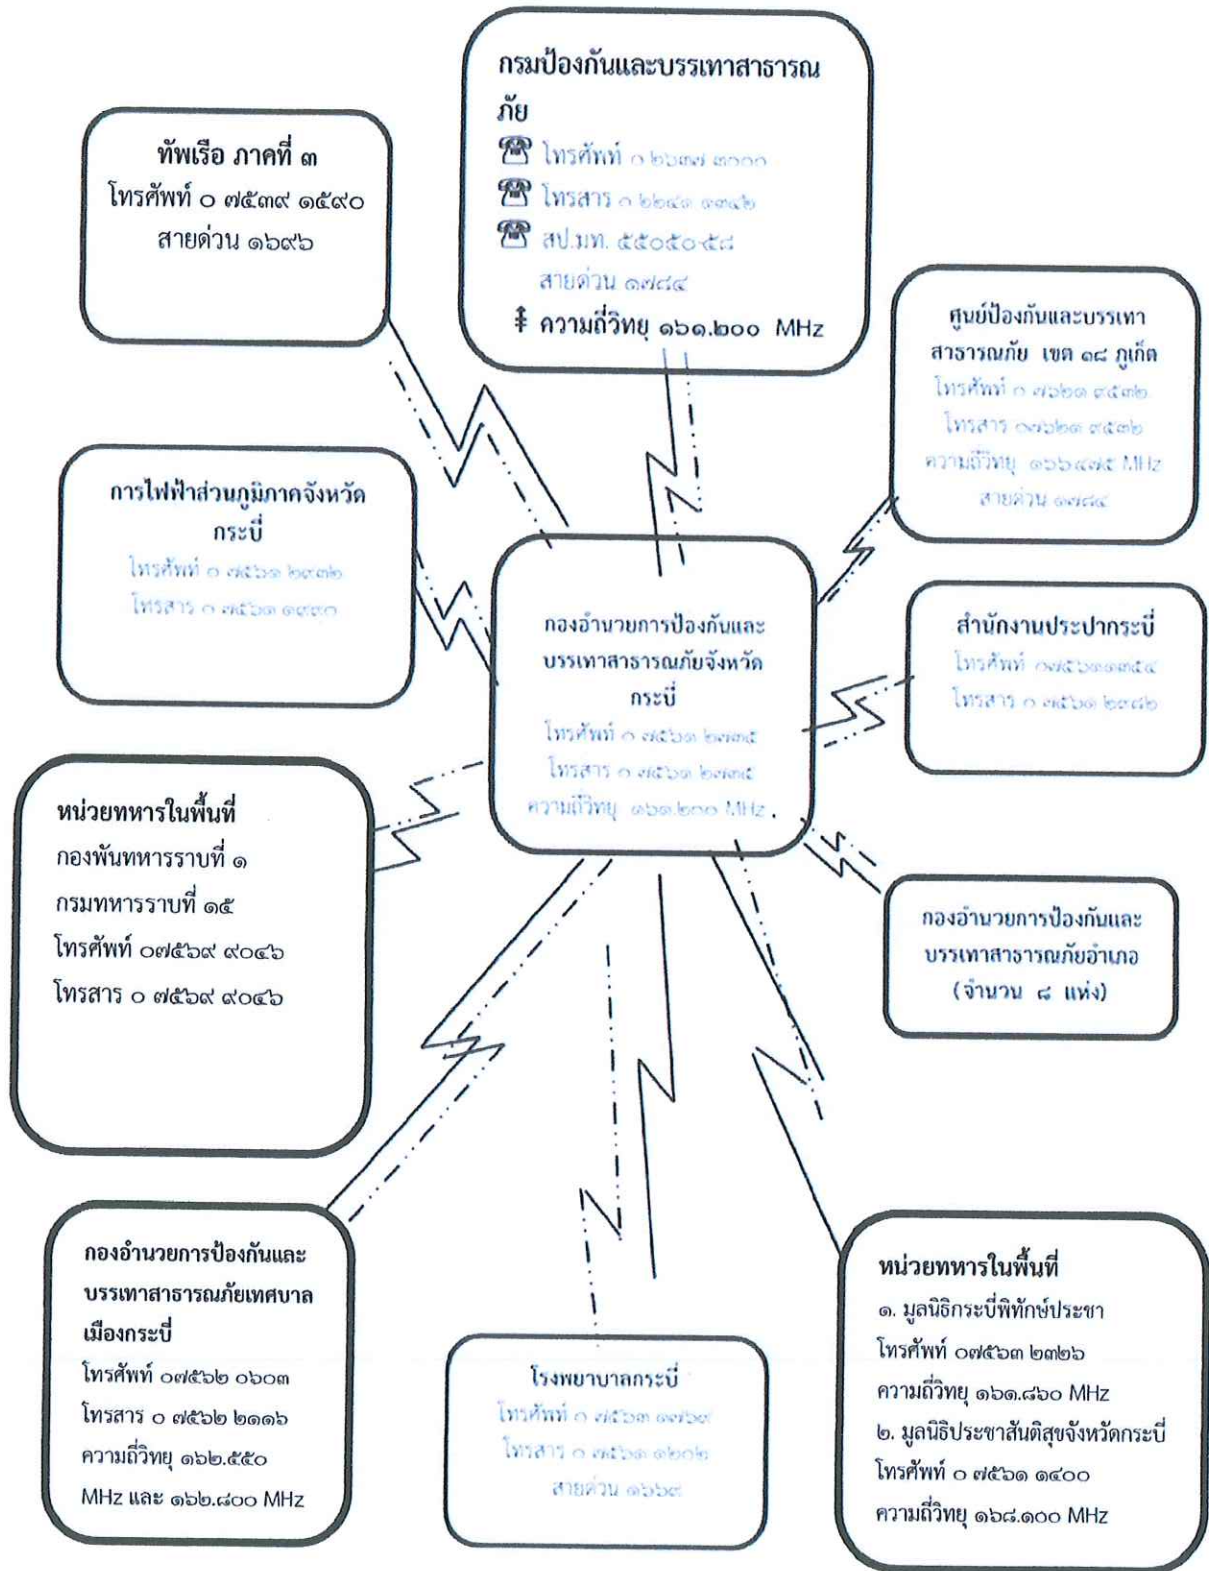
กรมป้องกันและบรรเทาสาธารณภัย
☎ โทรศัพท์ ๐ ๒๖๓๗ ๓๐๐๐
☎ โทรสาร ๐ ๒๒๔๓ ๒๒๐๒
☎ สป.มท. ๕๕๐๕๐๔๘
สายด่วน ๑๗๘๔
ความถี่วิทยุ ๑๖๑.๒๐๐ MHz

ทัพเรือ ภาคที่ ๓
โทรศัพท์ ๐ ๗๕๓๙ ๑๕๙๐
สายด่วน ๑๖๙๖

ศูนย์ป้องกันและบรรเทาสาธารณภัย เขต ๑๘ ภูเก็ต
โทรศัพท์ ๐ ๗๖๒๑ ๗๕๓๒
โทรสาร ๐๗๖๒๑ ๗๕๓๒
ความถี่วิทยุ ๑๖๖.๗๗๕ MHz
สายด่วน ๑๗๘๔

การไฟฟ้าส่วนภูมิภาคจังหวัดกระบี่
โทรศัพท์ ๐ ๗๕๖๑ ๒๓๒๒
โทรสาร ๐ ๗๕๖๓ ๑๑๑๐

กองอำนวยการป้องกันและบรรเทาสาธารณภัยจังหวัดกระบี่
โทรศัพท์ ๐ ๗๕๖๓ ๒๑๗๕
โทรสาร ๐ ๗๕๖๓ ๒๑๗๕
ความถี่วิทยุ ๑๖๑.๒๐๐ MHz

สำนักงานประปากระบี่
โทรศัพท์ ๐๗๕๖๑๑๓๕๔
โทรสาร ๐ ๗๕๖๑ ๒๓๗๖

หน่วยทหารในพื้นที่
กองพันทหารราบที่ ๑
กรมทหารราบที่ ๑๕
โทรศัพท์ ๐๗๕๖๙ ๙๐๔๖
โทรสาร ๐ ๗๕๖๙ ๙๐๔๖

กองอำนวยการป้องกันและบรรเทาสาธารณภัยอำเภอ (จำนวน ๘ แห่ง)

กองอำนวยการป้องกันและบรรเทาสาธารณภัยเทศบาลเมืองกระบี่
โทรศัพท์ ๐๗๕๖๒ ๐๖๐๓
โทรสาร ๐ ๗๕๖๒ ๒๑๑๖
ความถี่วิทยุ ๑๖๒.๕๕๐ MHz และ ๑๖๒.๘๐๐ MHz

โรงพยาบาลกระบี่
โทรศัพท์ ๐ ๗๕๖๓ ๑๗๖๗
โทรสาร ๐ ๗๕๖๑ ๑๒๐๒
สายด่วน ๑๖๖๙

หน่วยทหารในพื้นที่
๑. มูลนิธิกระบี่พิทักษ์ประชา
โทรศัพท์ ๐๗๕๖๓ ๒๓๒๖
ความถี่วิทยุ ๑๖๑.๘๖๐ MHz
๒. มูลนิธิประชาสันติสุขจังหวัดกระบี่
โทรศัพท์ ๐ ๗๕๖๑ ๑๔๐๐
ความถี่วิทยุ ๑๖๘.๑๐๐ MHz